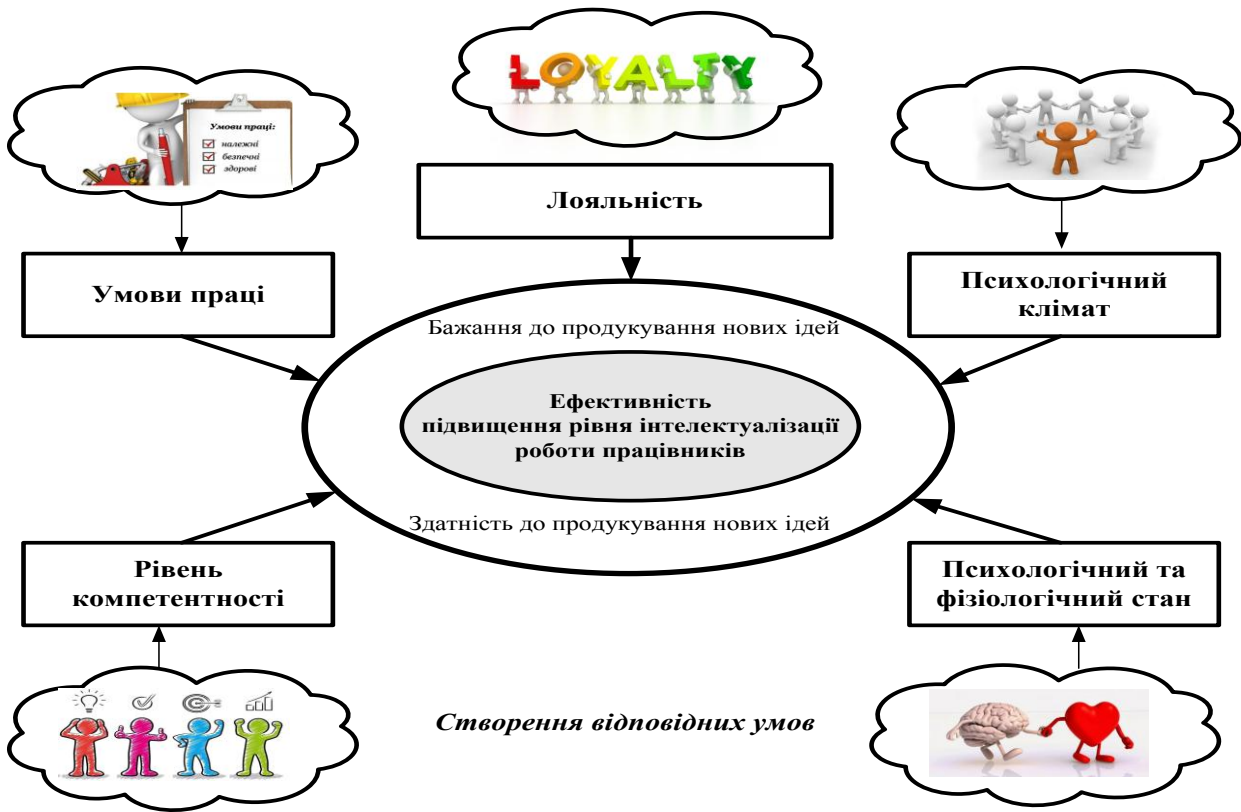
LOYALTY

Умови праці:
належні
безпечні
здорові

Лояльність

Умови праці

Психологічний клімат

Бажання до продукування нових ідей

Ефективність підвищення рівня інтелектуалізації роботи працівників

Здатність до продукування нових ідей

Рівень компетентності

Психологічний та фізіологічний стан

Створення відповідних умов